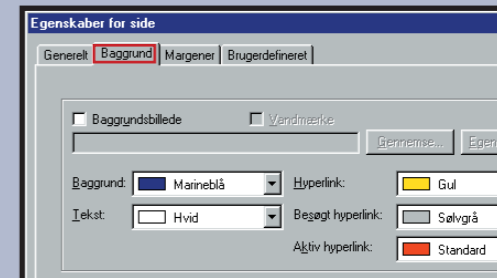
Egenskaber for side

Generelt | Baggrund | Margener | Brugerdefineret

Baggrundsbillede
Vandmærke
Gennemse...
Ege

Baggrund: Marineblå
Tekst: Hvid
Hyperlink: Gul
Besøgt hyperlink: Sølvgrå
Aktiv hyperlink: Standard